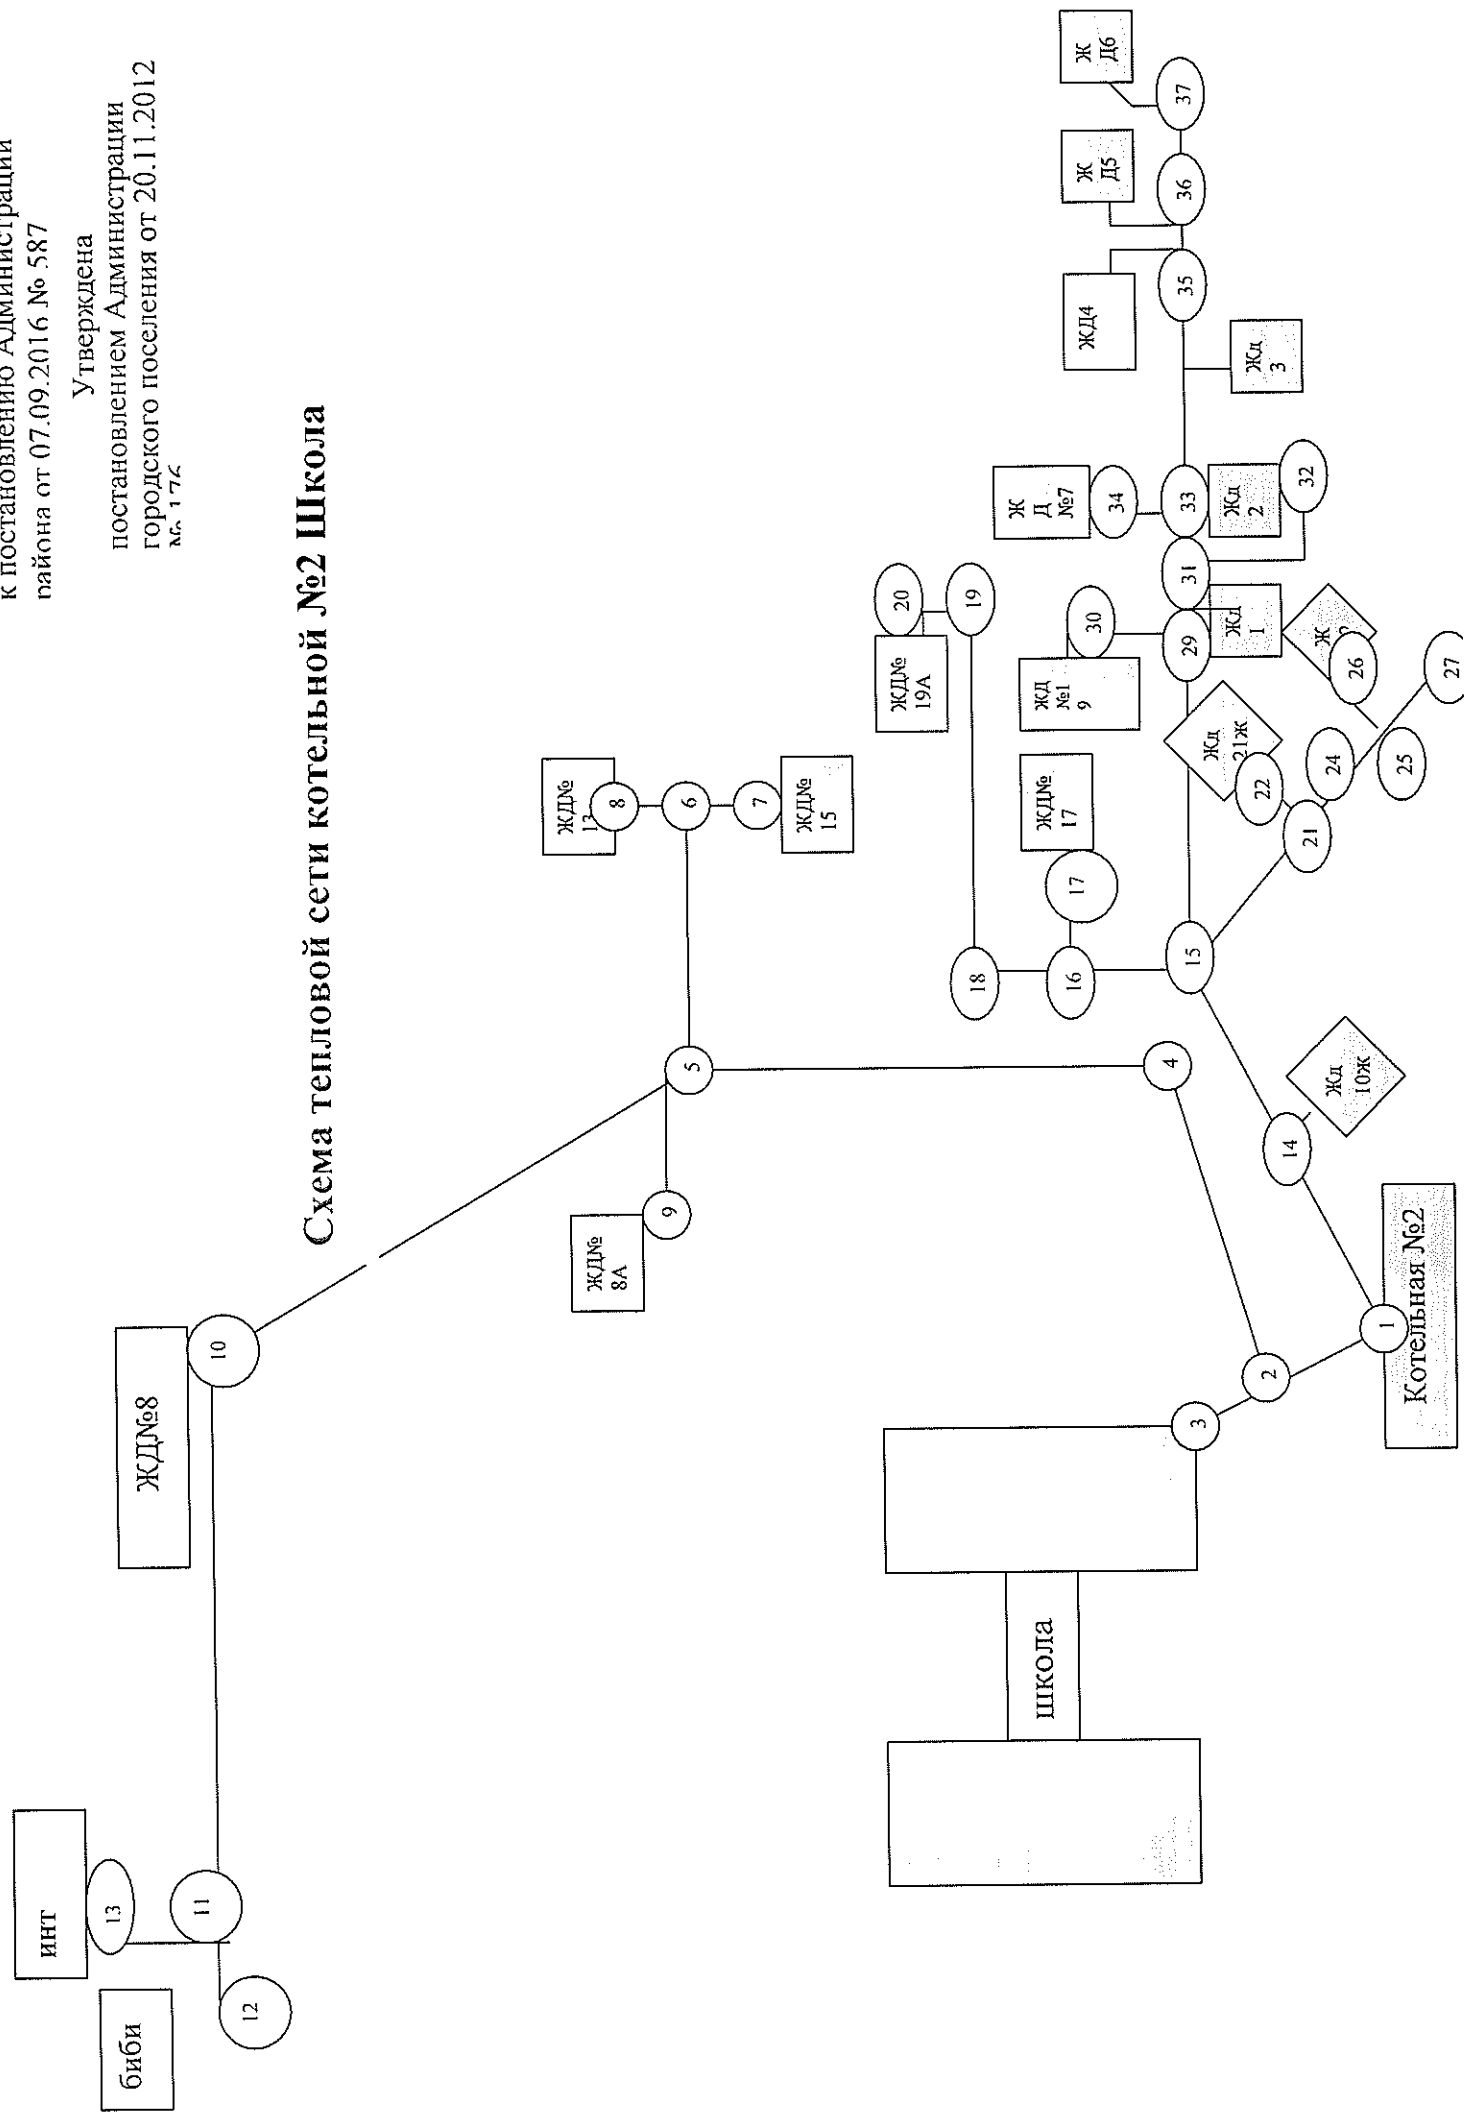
к постановлению Администрации
района от 07.09.2016 № 587

Утверждена
постановлением Администрации
городского поселения от 20.11.2012
№ 176

Схема тепловой сети котельной №2 Школа

ЖД6
37
ЖД5
36
ЖД4
35
Жд 3
ЖД №7
34
33
Жд 2
32
31
20
19
ЖД№ 19А
30
ЖД №1 9
29
Жд 1
Ж 2
26
27
Жд 21ж
22
24
25
ЖД№ 12
8
6
7
ЖД№ 15
ЖД№ 17
17
21
18
16
15
5
4
Жд 10ж
14
9
ЖД№ 8А
Котельная №2
1
10
ЖД№8
2
3
школа
инт
13
11
12
биби